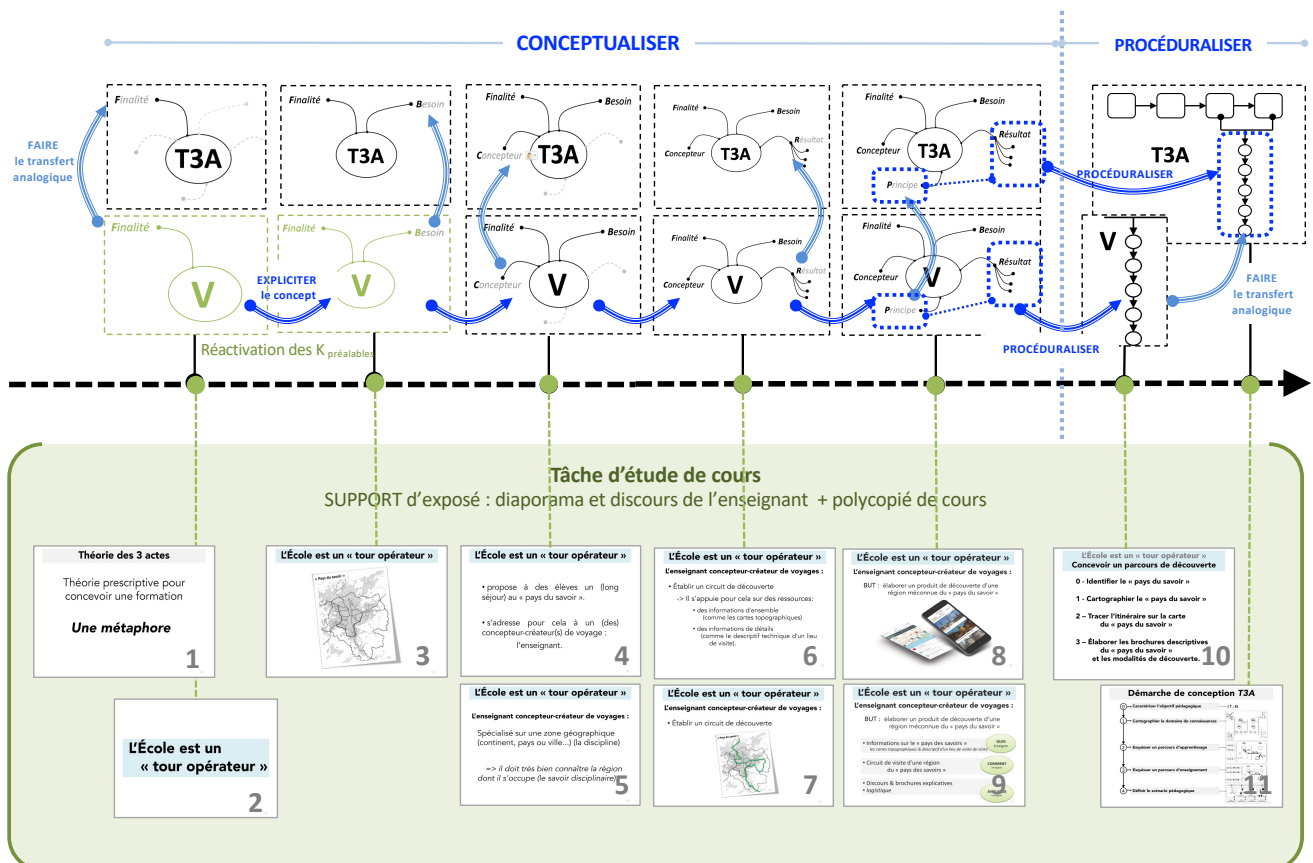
CONCEPTUALISER

PROCÉDURALISER

FAIRE le transfert analogique

Finalité

T3A

Finalité

Besoin

T3A

Finalité

Besoin

Concepteur

T3A

Finalité

Besoin

Concepteur

T3A

Résultat

Finalité

Besoin

Concepteur

T3A

Résultat

Principe

T3A

PROCÉDURALISER

Finalité

V

EXPLICITER le concept

Finalité

Besoin

V

Finalité

Besoin

Concepteur

V

Finalité

Besoin

Concepteur

V

Résultat

Finalité

Besoin

Concepteur

V

Résultat

Principe

V

FAIRE le transfert analogique

PROCÉDURALISER

Réactivation des K $_{préalables}$

Tâche d'étude de cours

SUPPORT d'exposé : diaporama et discours de l'enseignant + polycopié de cours

Théorie des 3 actes

Théorie prescriptive pour concevoir une formation

Une métaphore

1

L'École est un « tour opérateur »

2

L'École est un « tour opérateur »

« Pays du savoir »

3

L'École est un « tour opérateur »

• propose à des élèves un (long séjour) au « pays du savoir ».

• s'adresse pour cela à un (des) concepteur-créateur(s) de voyage : l'enseignant.

4

L'École est un « tour opérateur »

L'enseignant concepteur-créateur de voyages :

Spécialisé sur une zone géographique (continent, pays ou ville…) (la discipline)

=> il doit très bien connaître la région dont il s'occupe (le savoir disciplinaire)

5

L'École est un « tour opérateur »

L'enseignant concepteur-créateur de voyages :

• Établir un circuit de découverte

-> Il s'appuie pour cela sur des ressources:

• des informations d'ensemble (comme les cartes topographiques)

• des informations de détails (comme le descriptif technique d'un lieu de visite).

6

L'École est un « tour opérateur »

L'enseignant concepteur-créateur de voyages :

• Établir un circuit de découverte

7

L'École est un « tour opérateur »

L'enseignant concepteur-créateur de voyages :

BUT : élaborer un produit de découverte d'une région méconnue du « pays du savoir »

8

L'École est un « tour opérateur »

L'enseignant concepteur-créateur de voyages :

BUT : élaborer un produit de découverte d'une région méconnue du « pays du savoir »

• Informations sur le « pays des savoirs »

• Circuit de visite d'une région du « pays des savoirs »

• Discours & brochures explicatives
• logistique

QUOI

COMMENT

9

L'École est un « tour opérateur »

Concevoir un parcours de découverte

0 - Identifier le « pays du savoir »

1 - Cartographier le « pays du savoir »

2 – Tracer l'itinéraire sur la carte du « pays du savoir »

3 – Élaborer les brochures descriptives du « pays du savoir » et les modalités de découverte.

10

Démarche de conception T3A

Caractériser l'objectif pédagogique

Cartographier le domaine de connaissances

Esquisser un parcours d'apprentissage

Esquisser un parcours d'enseignement

Définir le scénario pédagogique

11